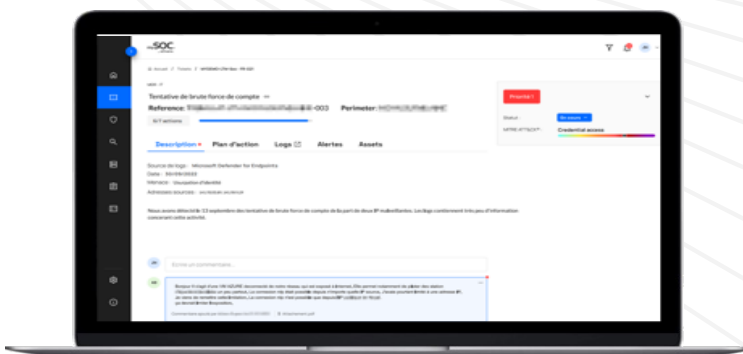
SOC

Tentative de brute force de compte

Reference: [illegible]-003 Perimeter: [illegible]

Description Plan d'action Logs Alertes Assets

Source de logs : Microsoft Defender for Endpoints

Date : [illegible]

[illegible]

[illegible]

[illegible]

Ecrire un commentaire...

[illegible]

Priorité

Statut : En cours

MITRE ATT&CK : Credential access